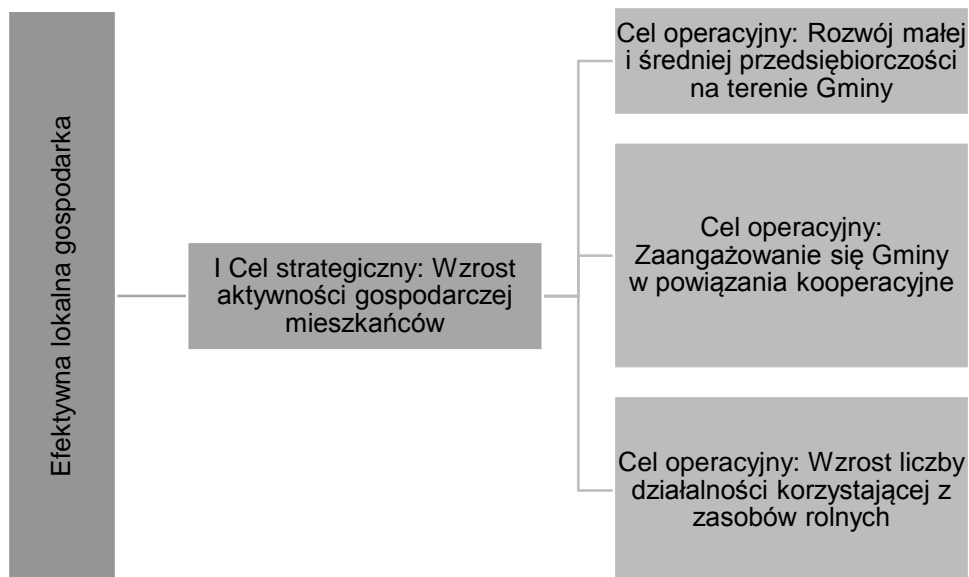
Efektywna lokalna gospodarka

I Cel strategiczny: Wzrost aktywności gospodarczej mieszkańców

Cel operacyjny: Rozwój małej i średniej przedsiębiorczości na terenie Gminy

Cel operacyjny: Zaangażowanie się Gminy w powiązania kooperacyjne

Cel operacyjny: Wzrost liczby działalności korzystającej z zasobów rolnych